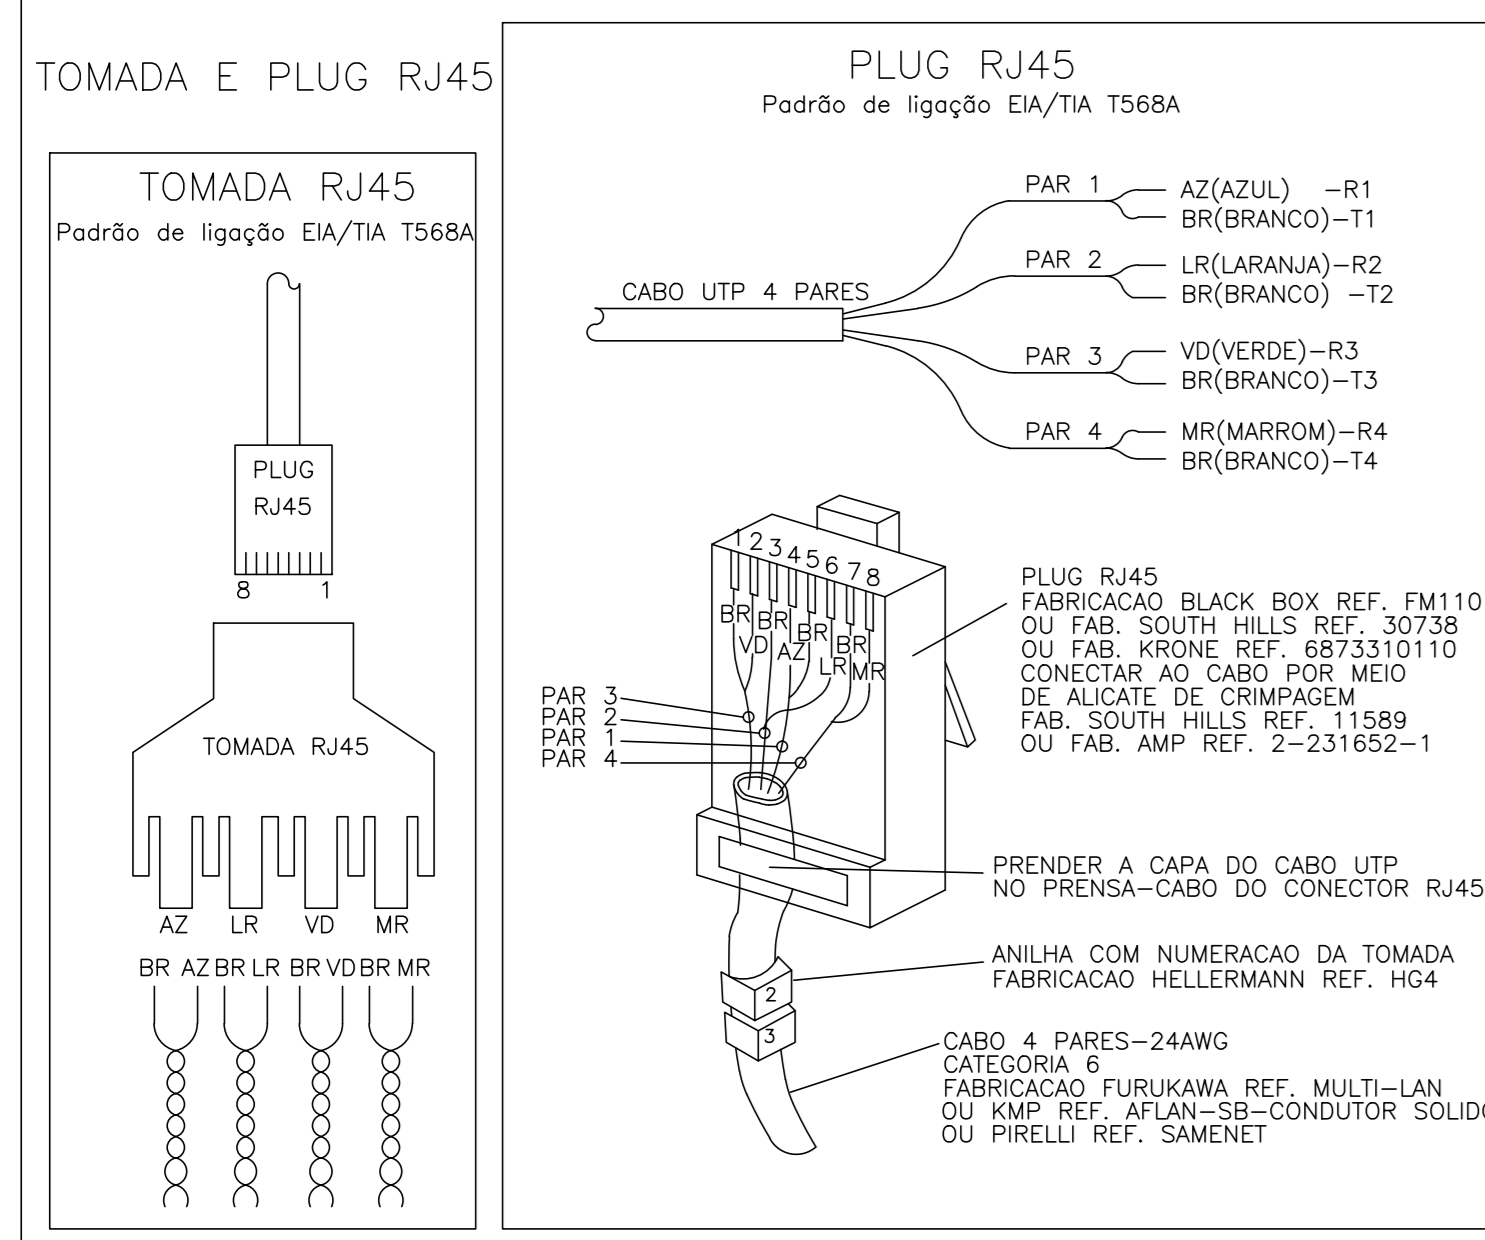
TOMADA E PLUG RJ45

TOMADA RJ45
Padrão de ligação EIA/TIA T568A

PLUG
RJ45
8 1

TOMADA RJ45

AZ LR VD MR

BR AZ BR LR BR VD BR MR

PLUG RJ45
Padrão de ligação EIA/TIA T568A

CABO UTP 4 PARES

PAR 1 AZ(AZUL) –R1
BR(BRANCO)–T1

PAR 2 LR(LARANJA)–R2
BR(BRANCO) –T2

PAR 3 VD(VERDE)–R3
BR(BRANCO)–T3

PAR 4 MR(MARROM)–R4
BR(BRANCO)–T4

1 2 3 4 5 6 7 8

BR BR BR BR
VD AZ LR MR

PAR 3
PAR 2
PAR 1
PAR 4

PLUG RJ45
FABRICACAO BLACK BOX REF. FM110
OU FAB. SOUTH HILLS REF. 30738
OU FAB. KRONE REF. 6873310110
CONECTAR AO CABO POR MEIO
DE ALICATE DE CRIMPAGEM
FAB. SOUTH HILLS REF. 11589
OU FAB. AMP REF. 2–231652–1

PRENDER A CAPA DO CABO UTP
NO PRENSA–CABO DO CONECTOR RJ45

ANILHA COM NUMERACAO DA TOMADA
FABRICACAO HELLERMANN REF. HG4

2
3

CABO 4 PARES–24AWG
CATEGORIA 6
FABRICACAO FURUKAWA REF. MULTI–LAN
OU KMP REF. AFLAN–SB–CONDUTOR SOLID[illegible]
OU PIRELLI REF. SAMENET